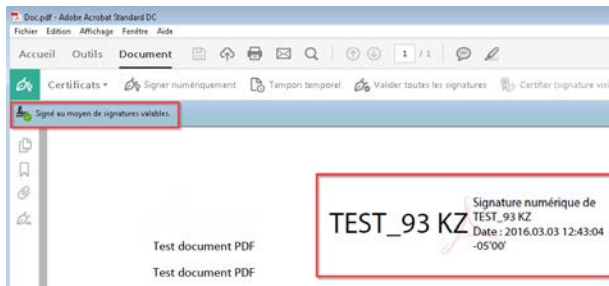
Doc.pdf - Adobe Acrobat Standard DC
Fichier Edition Affichage Fenêtre Aide

Accueil Outils Document 1 / 1

Certificats ▾ Signer numériquement Tampon temporel Valider toutes les signatures Certifier (signature visi

Signé au moyen de signatures valables.

TEST_93 KZ

Signature numérique de TEST_93 KZ
Date : 2016.03.03 12:43:04 -05'00'

Test document PDF

Test document PDF